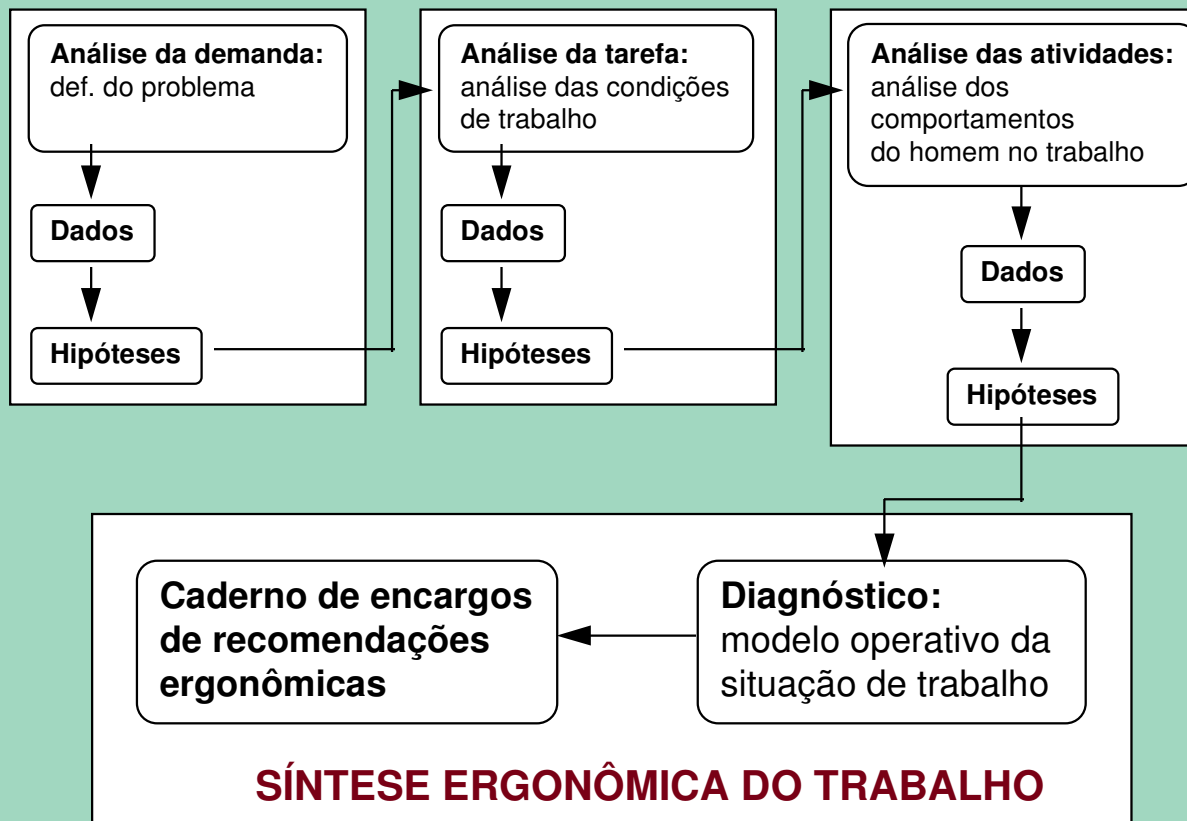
Análise da demanda: def. do problema

Dados

Hipóteses

Análise da tarefa: análise das condições de trabalho

Dados

Hipóteses

Análise das atividades: análise dos comportamentos do homem no trabalho

Dados

Hipóteses

Caderno de encargos de recomendações ergonômicas

Diagnóstico: modelo operativo da situação de trabalho

SÍNTESE ERGONÔMICA DO TRABALHO